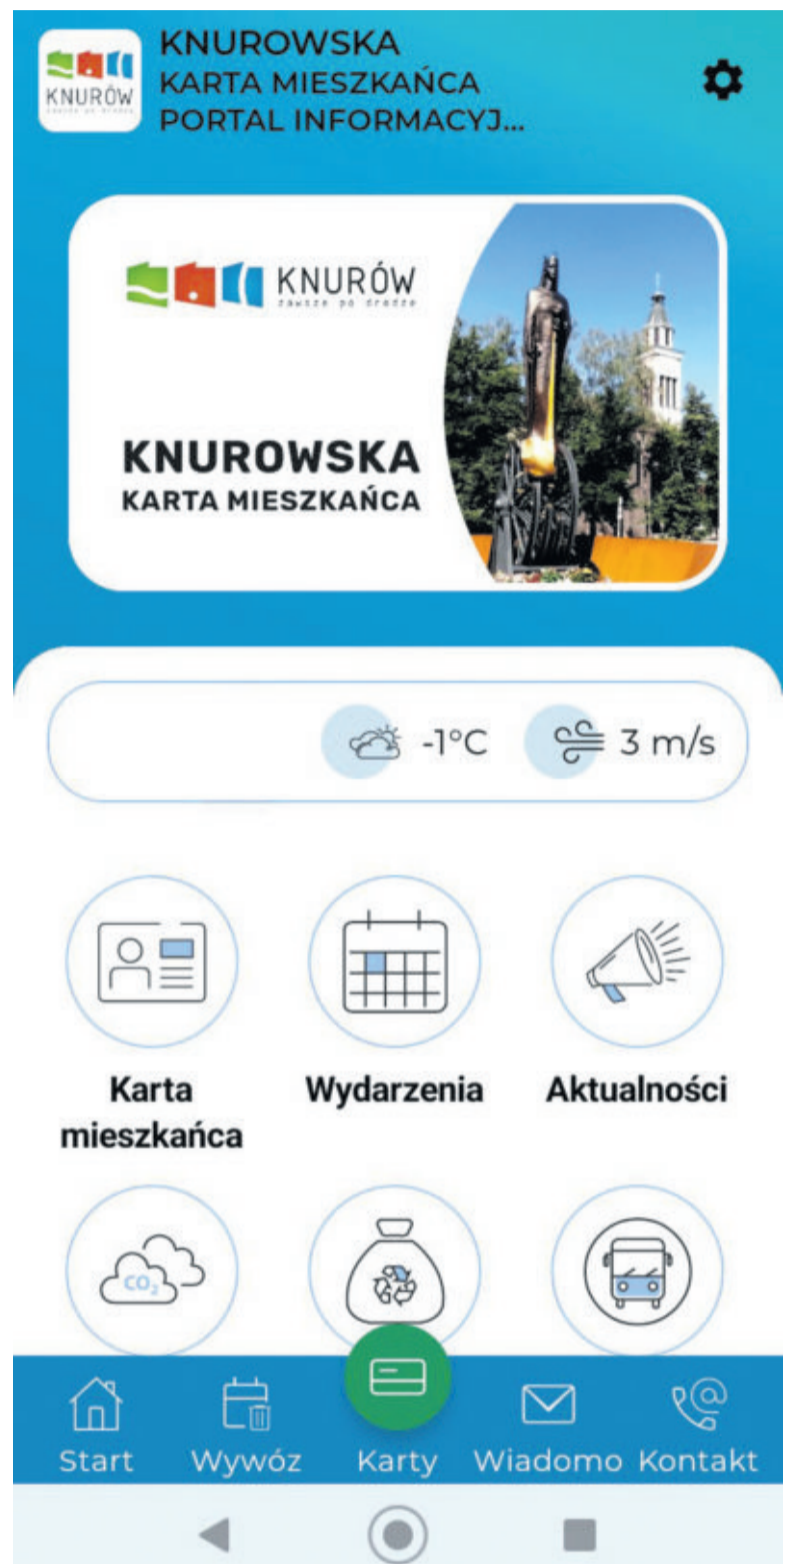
KNURÓW
KNUROWSKA
KARTA MIESZKAŃCA
PORTAL INFORMACYJ...

KNURÓW
zawsze po drodze

KNUROWSKA
KARTA MIESZKAŃCA

-1°C
3 m/s

Karta mieszkańca
Wydarzenia
Aktualności

$CO_2$

Start
Wywóz
Karty
Wiadomo
Kontakt